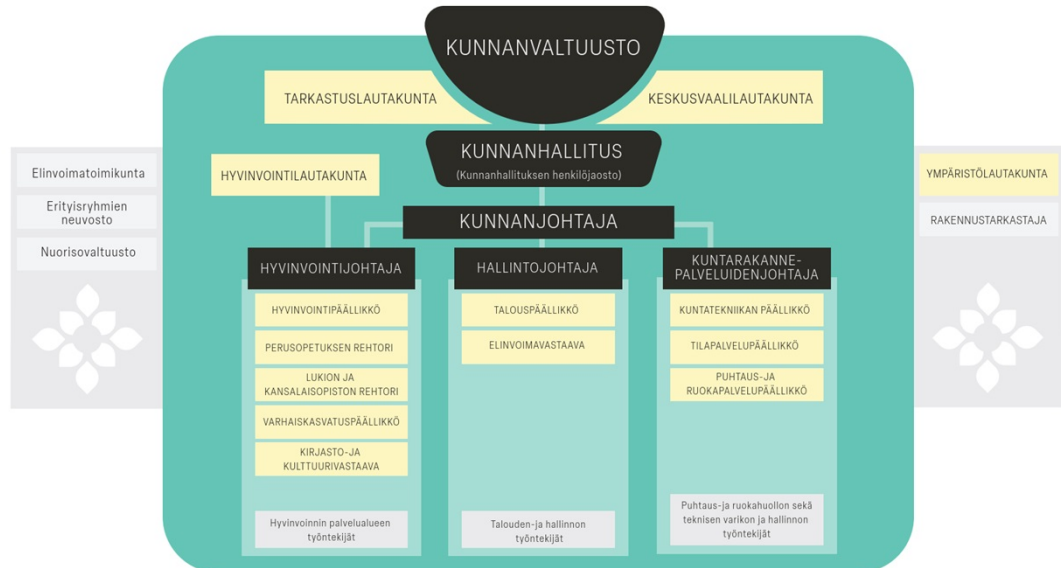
KUNNANVALTUUSTO

TARKASTUSLAUTAKUNTA

KESKUSVAALILAUTAKUNTA

KUNNANHALLITUS
(Kunnanhallituksen henkilöjaosto)

Elinvoimatoimikunta

Erityisryhmien neuvosto

Nuorisovaltuusto

HYVINVOINTILAUTAKUNTA

YMPÄRISTÖLAUTAKUNTA

RAKENNUSTARKASTAJA

KUNNANJOHTAJA

HYVINVOINTIJOHTAJA

HYVINVOINTIPÄÄLLIKKÖ

PERUSOPETUKSEN REHTORI

LUKION JA KANSALAISOPISTON REHTORI

VARHAISKASVATUSPÄÄLLIKKÖ

KIRJASTO-JA KULTTUURIVASTAAVA

Hyvinvoinnin palvelualueen työntekijät

HALLINTOJOHTAJA

TALOUSPÄÄLLIKKÖ

ELINVOIMAVASTAAVA

Talouden-ja hallinnon työntekijät

KUNTARAKANNE-PALVELUIDENJOHTAJA

KUNTATEKNIIKAN PÄÄLLIKKÖ

TILAPALVELUPÄÄLLIKKÖ

PUHTAUS-JA RUOKAPALVELUPÄÄLLIKKÖ

Puhtaus-ja ruokahuollon sekä teknisen varikon ja hallinnon työntekijät